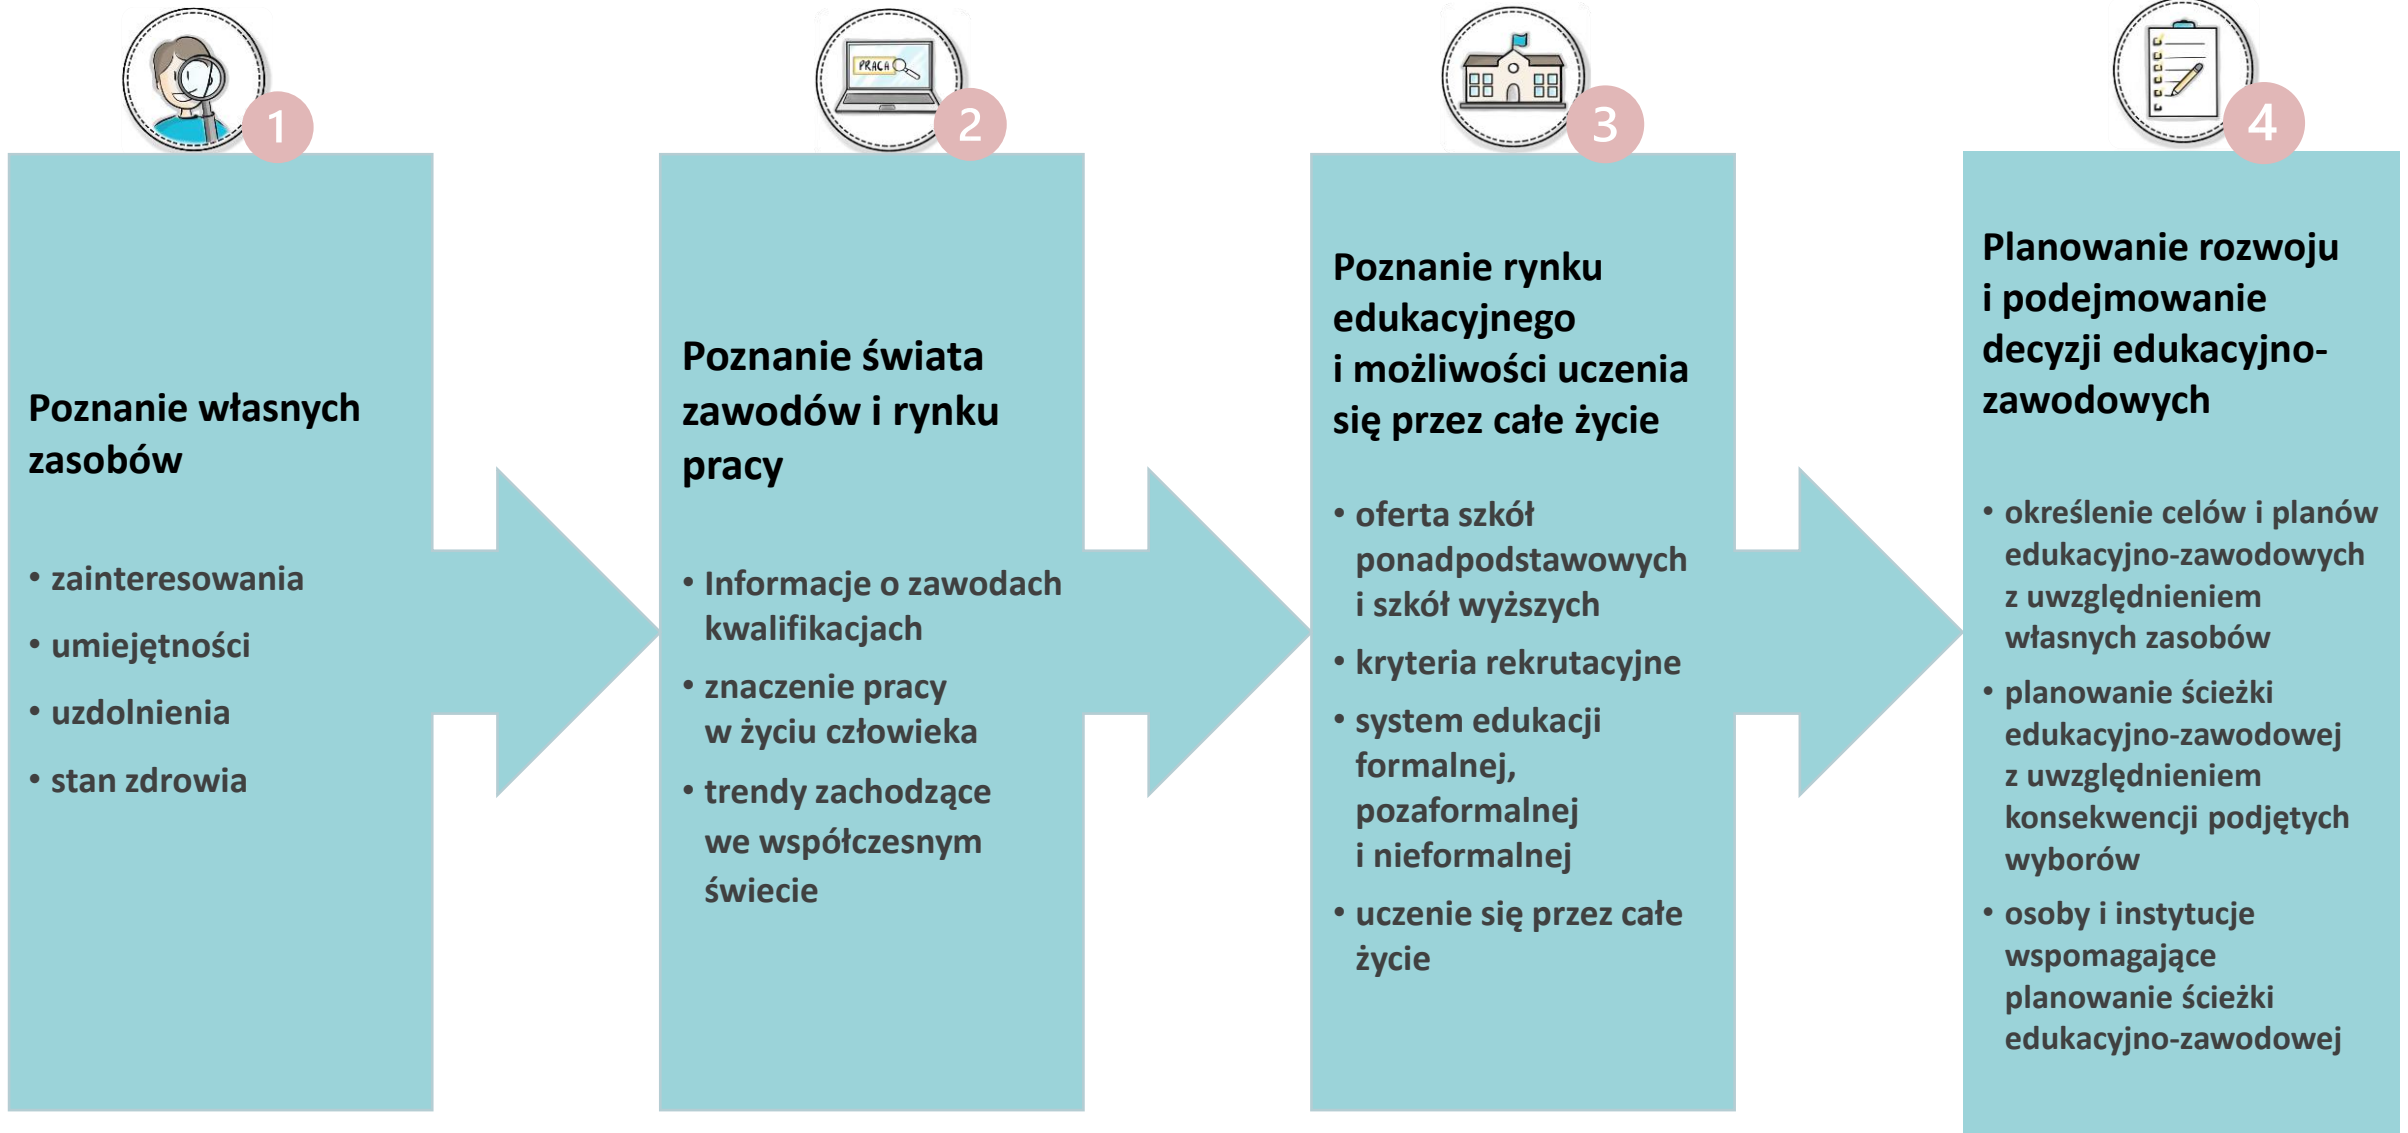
1

Poznanie własnych zasobów

• zainteresowania
• umiejętności
• uzdolnienia
• stan zdrowia

PRACA

2

Poznanie świata zawodów i rynku pracy

• Informacje o zawodach kwalifikacjach
• znaczenie pracy w życiu człowieka
• trendy zachodzące we współczesnym świecie

3

Poznanie rynku edukacyjnego i możliwości uczenia się przez całe życie

• oferta szkół ponadpodstawowych i szkół wyższych
• kryteria rekrutacyjne
• system edukacji formalnej, pozaformalnej i nieformalnej
• uczenie się przez całe życie

4

Planowanie rozwoju i podejmowanie decyzji edukacyjno-zawodowych

• określenie celów i planów edukacyjno-zawodowych z uwzględnieniem własnych zasobów
• planowanie ścieżki edukacyjno-zawodowej z uwzględnieniem konsekwencji podjętych wyborów
• osoby i instytucje wspomagające planowanie ścieżki edukacyjno-zawodowej